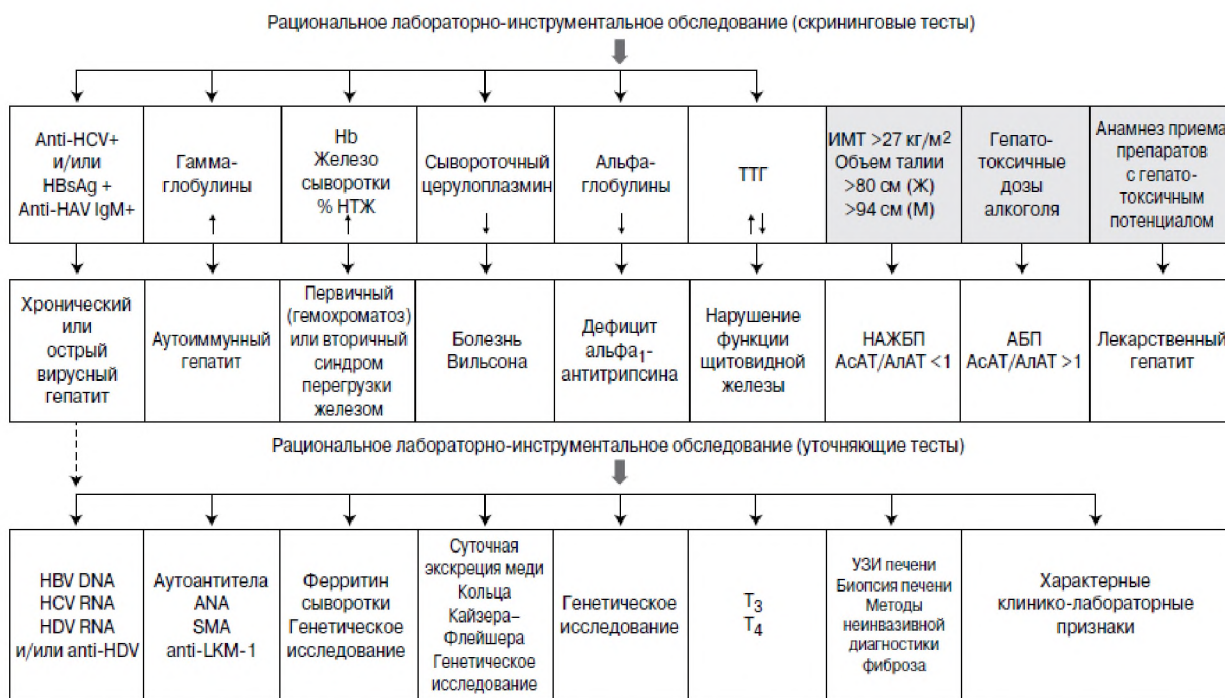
Рациональное лабораторно-инструментальное обследование (скрининговые тесты)

| Anti-HCV+ и/или HBsAg + Anti-HAV IgM+ | Гамма-глобулины ↑ | Hb Железо сыворотки % НТЖ ↑ | Сывороточный церулоплазмин ↓ | Альфа-глобулины ↓ | ТТГ ↑↓ | ИМТ >27 кг/м$^2$ Объем талии >80 см (Ж) >94 см (М) | Гепато-токсичные дозы алкоголя | Анамнез приема препаратов с гепато-токсичным потенциалом |
|---|---|---|---|---|---|---|---|---|
| Хронический или острый вирусный гепатит | Аутоиммунный гепатит | Первичный (гемохроматоз) или вторичный синдром перегрузки железом | Болезнь Вильсона | Дефицит альфа$_1$-антитрипсина | Нарушение функции щитовидной железы | НАЖБП АсАТ/АлАТ <1 | АБП АсАТ/АлАТ >1 | Лекарственный гепатит |

Рациональное лабораторно-инструментальное обследование (уточняющие тесты)

| HBV DNA HCV RNA HDV RNA и/или anti-HDV | Аутоантитела ANA SMA anti-LKM-1 | Ферритин сыворотки Генетическое исследование | Суточная экскреция меди Кольца Кайзера–Флейшера Генетическое исследование | Генетическое исследование | $T_3$ $T_4$ | УЗИ печени Биопсия печени Методы неинвазивной диагностики фиброза | Характерные клинико-лабораторные признаки |
|---|---|---|---|---|---|---|---|